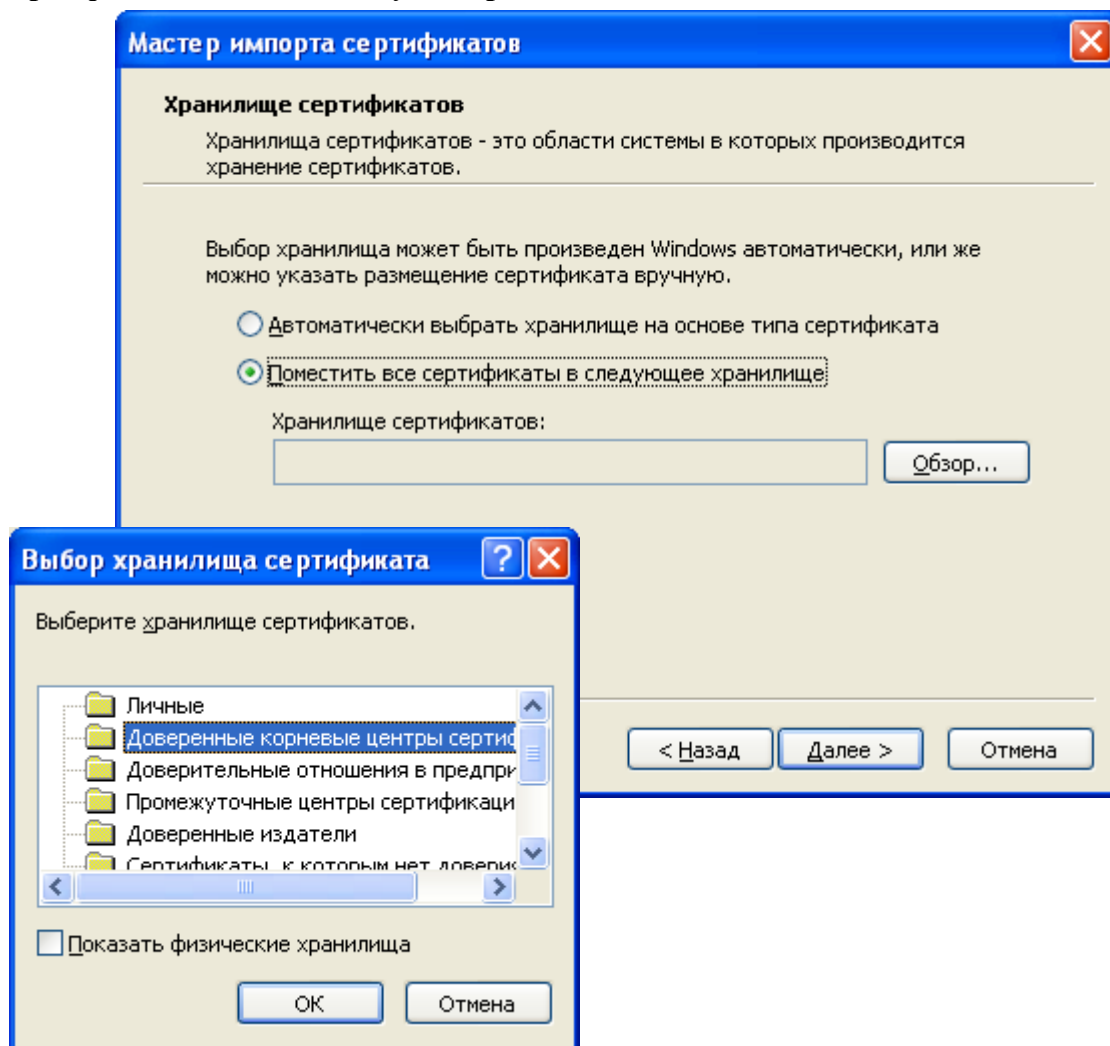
Мастер импорта сертификатов

Хранилище сертификатов

Хранилища сертификатов - это области системы в которых производится хранение сертификатов.

Выбор хранилища может быть произведен Windows автоматически, или же можно указать размещение сертификата вручную.

Автоматически выбрать хранилище на основе типа сертификата

Поместить все сертификаты в следующее хранилище

Хранилище сертификатов:

Обзор...

< Назад

Далее >

Отмена

Выбор хранилища сертификата

Выберите хранилище сертификатов.

Личные
Доверенные корневые центры сертис
Доверительные отношения в предпри
Промежуточные центры сертификаци
Доверенные издатели
Сертификаты, к которым нет довери

Показать физические хранилища

OK

Отмена